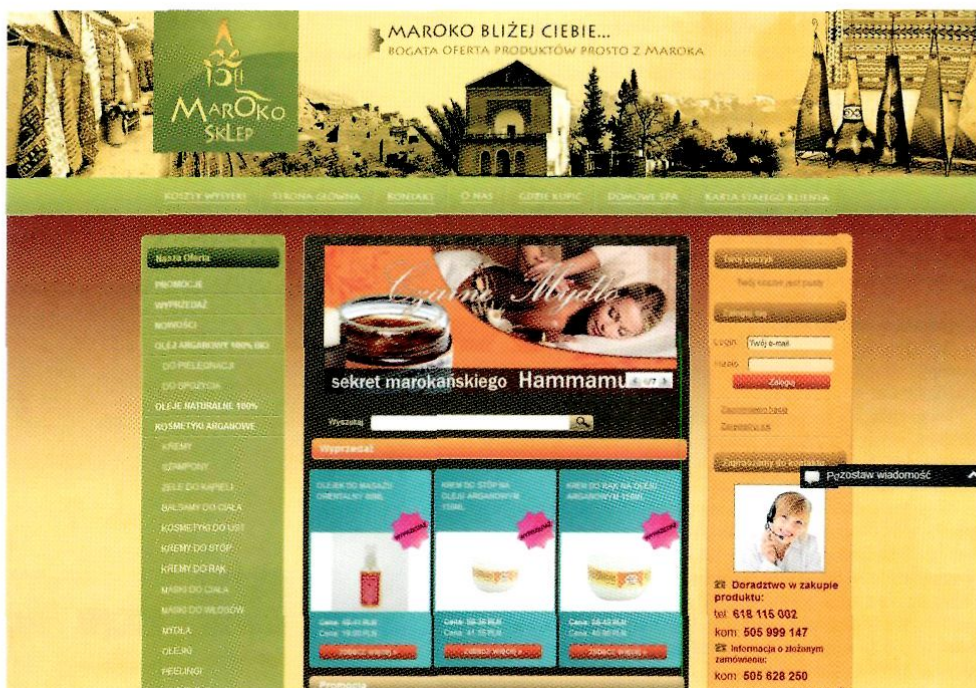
MAROKO SKLEP

MAROKO BLIŻEJ CIEBIE...
BOGATA OFERTA PRODUKTÓW PROSTO Z MAROKA

KOSZTY WYSYŁKI | STRONA GŁÓWNA | KONTAKT | O NAS | GDZIE KUPIĆ | DOMOWE SPA | KARTA STAŁEGO KLIENTA

Nasza Oferta
PROMOCJE
WYPRZEDAŻ
NOWOŚCI
OLEJ ARGANOWY 100% BIO
DO PIELĘGNACJI
DO SPOŻYCIA
OLEJE NATURALNE 100%
KOSMETYKI ARGANOWE
KREMY
SZAMPONY
ŻELE DO KĄPIELI
BALSAMY DO CIAŁA
KOSMETYKI DO UST
KREMY DO STÓP
KREMY DO RĄK
MASKI DO CIAŁA
MASKI DO WŁOSÓW
MYDŁA
OLEJKI
PEELINGI

Czarne Mydło
sekret marokańskiego Hammamu

Wyszukaj

Wyprzedaż

OLEJEK DO MASAŻU ORIENTALNY 50ML
WYPRZEDAŻ
Cena: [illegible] PLN
Cena: 19,00 PLN
ZOBACZ WIĘCEJ »

KREM DO STÓP NA OLEJU ARGANOWYM 150ML
WYPRZEDAŻ
Cena: 59,36 PLN
Cena: 41,55 PLN
ZOBACZ WIĘCEJ »

KREM DO RĄK NA OLEJU ARGANOWYM 150ML
WYPRZEDAŻ
Cena: 58,43 PLN
Cena: 40,90 PLN
ZOBACZ WIĘCEJ »

Promocja

Twój koszyk
Twój koszyk jest pusty

Logowanie
Login: Twój e-mail
Hasło:
Zaloguj
Zapomniałeś hasła
Zarejestruj się

Zapraszamy do kontaktu

Pozostaw wiadomość

Doradztwo w zakupie produktu:
tel: 618 115 002
kom: 505 999 147
Informacja o złożonym zamówieniu:
kom: 505 628 250